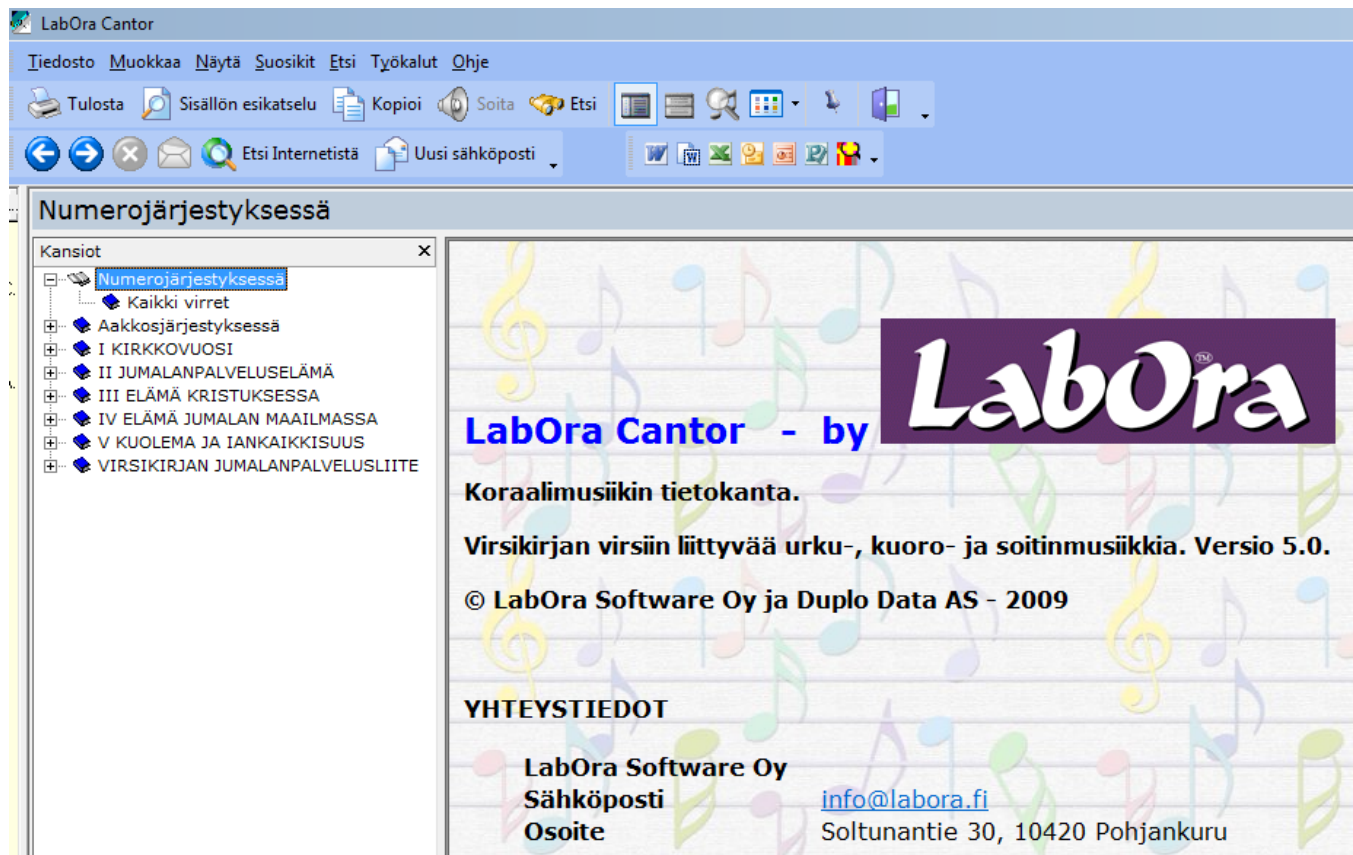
LabOra Cantor

Tiedosto Muokkaa Näytä Suosikit Etsi Työkalut Ohje

Tulosta Sisällön esikatselu Kopioi Soita Etsi

Etsi Internetistä Uusi sähköposti

Numerojärjestyksessä

Kansiot ×

Numerojärjestyksessä
Kaikki virret
Aakkosjärjestyksessä
I KIRKKOVUOSI
II JUMALANPALVELUSELÄMÄ
III ELÄMÄ KRISTUKSESSA
IV ELÄMÄ JUMALAN MAAILMASSA
V KUOLEMA JA IANKAIKKISUUS
VIRSIKIRJAN JUMALANPALVELUSLIITE

LabOra Cantor - by LabOra™

Koraalimusiikin tietokanta.

Virsikirjan virsiin liittyvää urku-, kuoro- ja soitinmusiikkia. Versio 5.0.

© LabOra Software Oy ja Duplo Data AS - 2009

YHTEYSTIEDOT

| LabOra Software Oy | |
|---|---|
| Sähköposti | info@labora.fi |
| Osoite | Soltunantie 30, 10420 Pohjankuru |